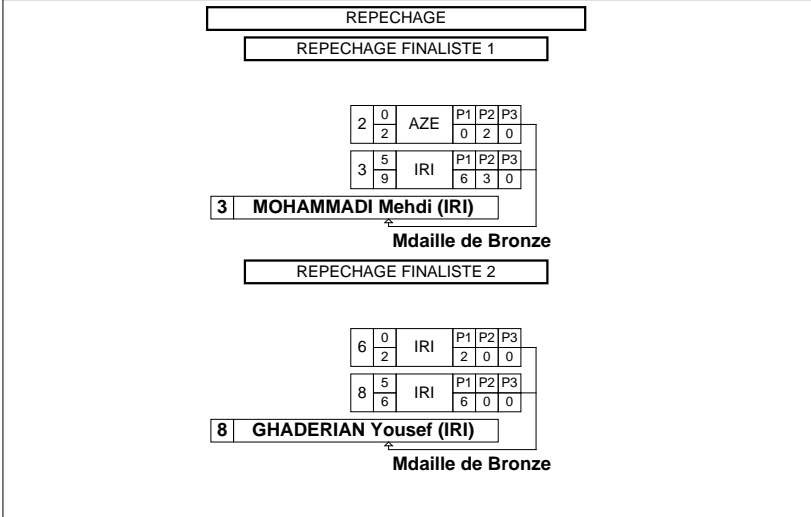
REPECHAGE

REPECHAGE FINALISTE 1

| 2 | 0 / 2 | AZE | P1 | P2 | P3 |
|---|---|---|---|---|---|
| | | | 0 | 2 | 0 |
| 3 | 5 / 9 | IRI | P1 | P2 | P3 |
| | | | 6 | 3 | 0 |

3 MOHAMMADI Mehdi (IRI)

Mdaille de Bronze

REPECHAGE FINALISTE 2

| 6 | 0 / 2 | IRI | P1 | P2 | P3 |
|---|---|---|---|---|---|
| | | | 2 | 0 | 0 |
| 8 | 5 / 6 | IRI | P1 | P2 | P3 |
| | | | 6 | 0 | 0 |

8 GHADERIAN Yousef (IRI)

Mdaille de Bronze